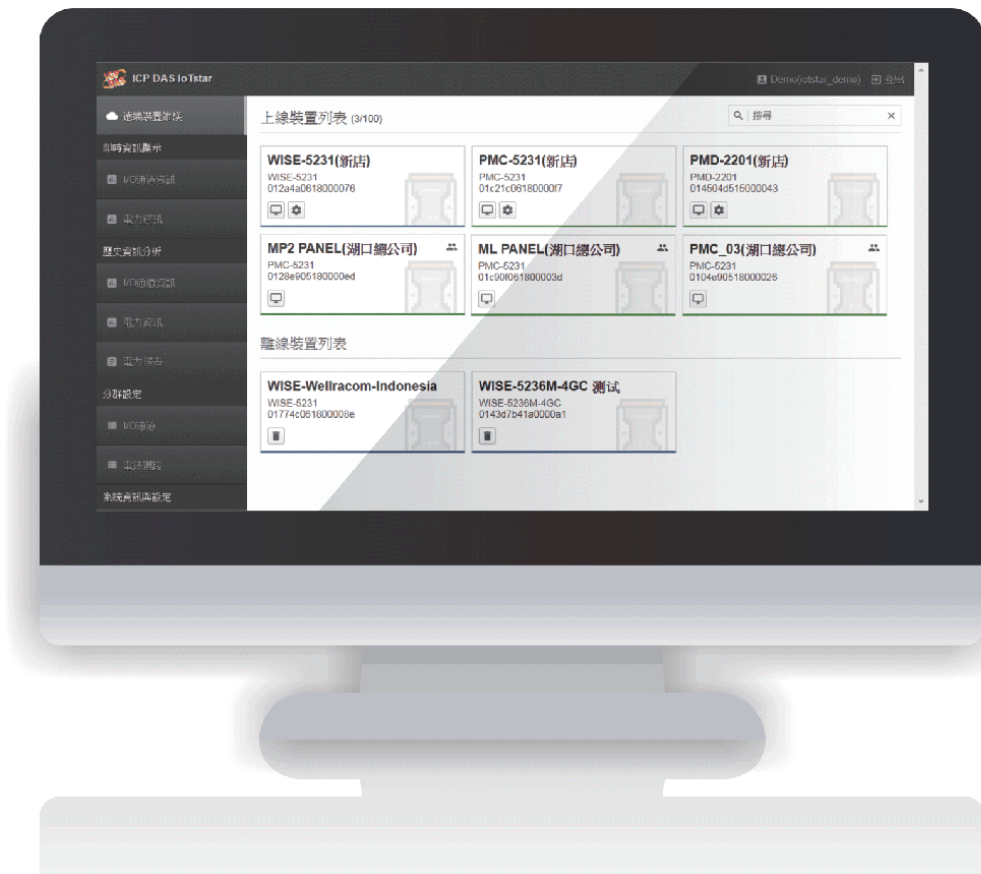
ICP DAS IoTstar

Demo(iotstar_demo) 登出

遠端裝置管理

即時資訊顯示

I/O通道資訊

電力資訊

歷史資訊分析

I/O通道資訊

電力資訊

電力報表

分群設定

I/O通道

電錶迴路

系統資訊與設定

上線裝置列表 (3/100)

搜尋

WISE-5231(新店)
WISE-5231
012a4a0618000076

PMC-5231(新店)
PMC-5231
01c21c06180000f7

PMD-2201(新店)
PMD-2201
014604d516000043

MP2 PANEL(湖口總公司)
PMC-5231
0128e905180000ed

ML PANEL(湖口總公司)
PMC-5231
01c90f061800003d

PMC_03(湖口總公司)
PMC-5231
0104e90518000026

離線裝置列表

WISE-Wellracom-Indonesia
WISE-5231
01774c061800008e

WISE-5236M-4GC 測試
WISE-5236M-4GC
0143d7b41a0000a1